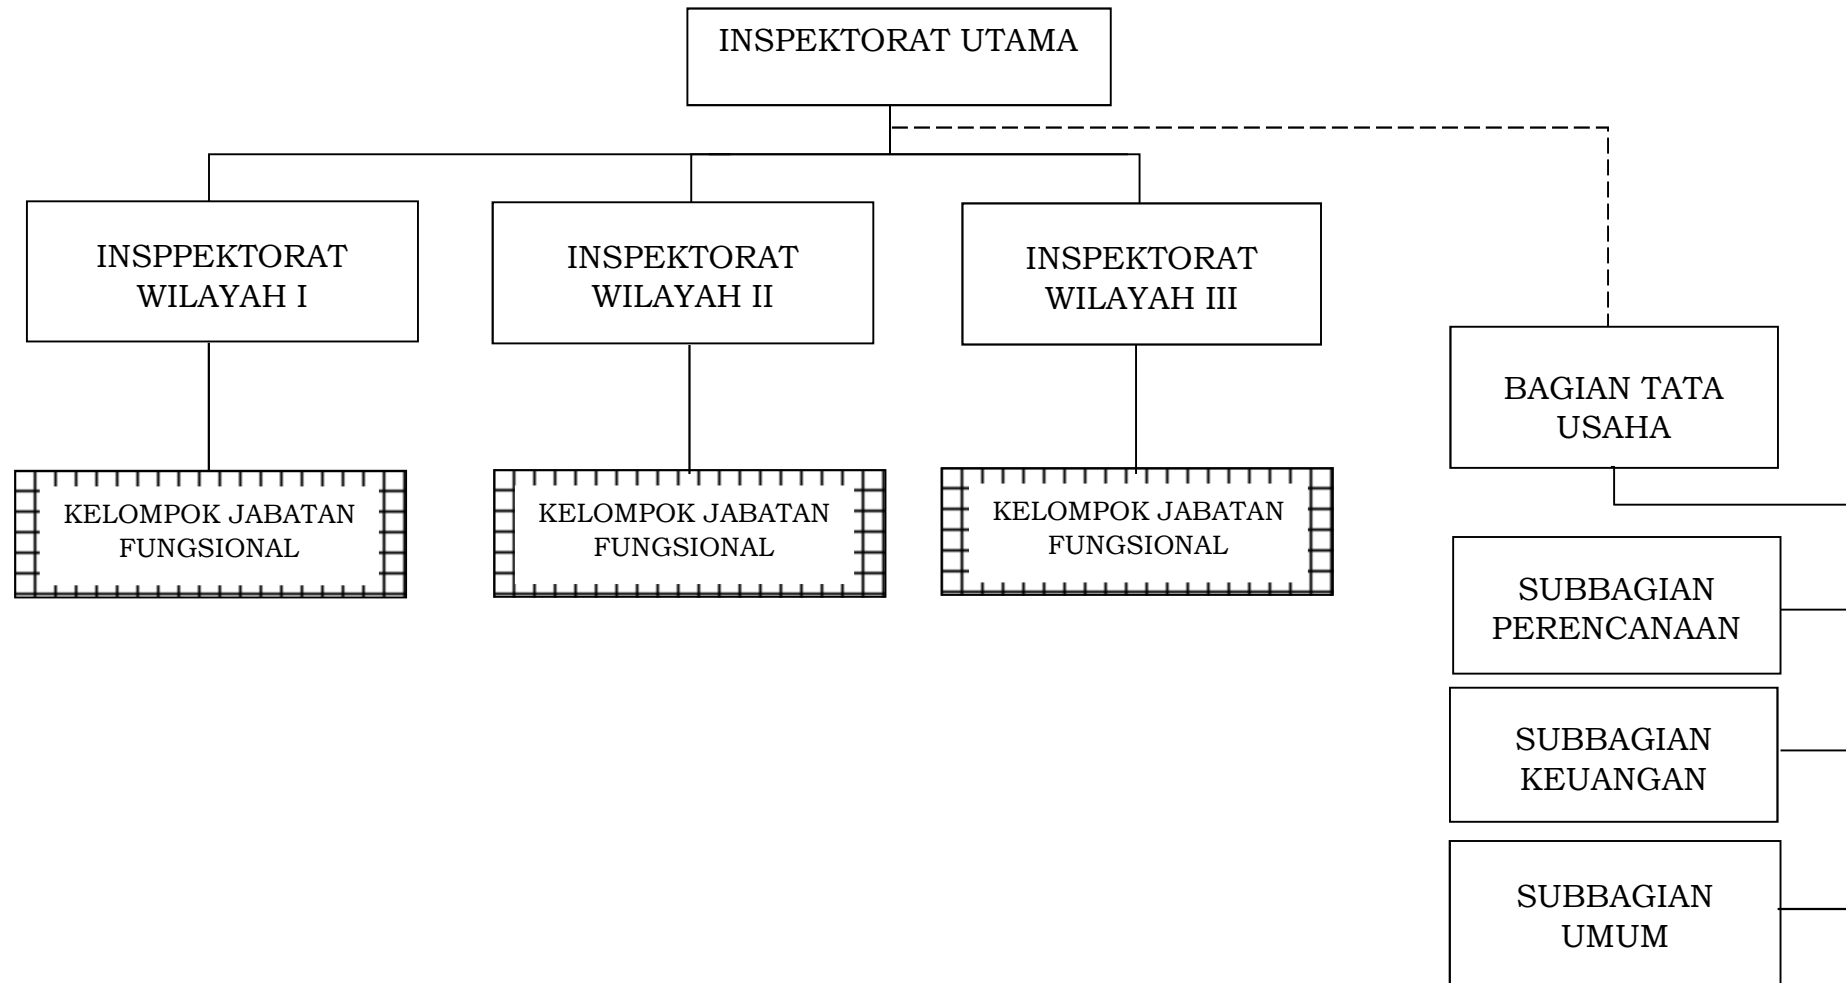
INSPEKTORAT UTAMA

INSPPEKTORAT WILAYAH I

INSPEKTORAT WILAYAH II

INSPEKTORAT WILAYAH III

BAGIAN TATA USAHA

KELOMPOK JABATAN FUNGSIONAL

KELOMPOK JABATAN FUNGSIONAL

KELOMPOK JABATAN FUNGSIONAL

SUBBAGIAN PERENCANAAN

SUBBAGIAN KEUANGAN

SUBBAGIAN UMUM